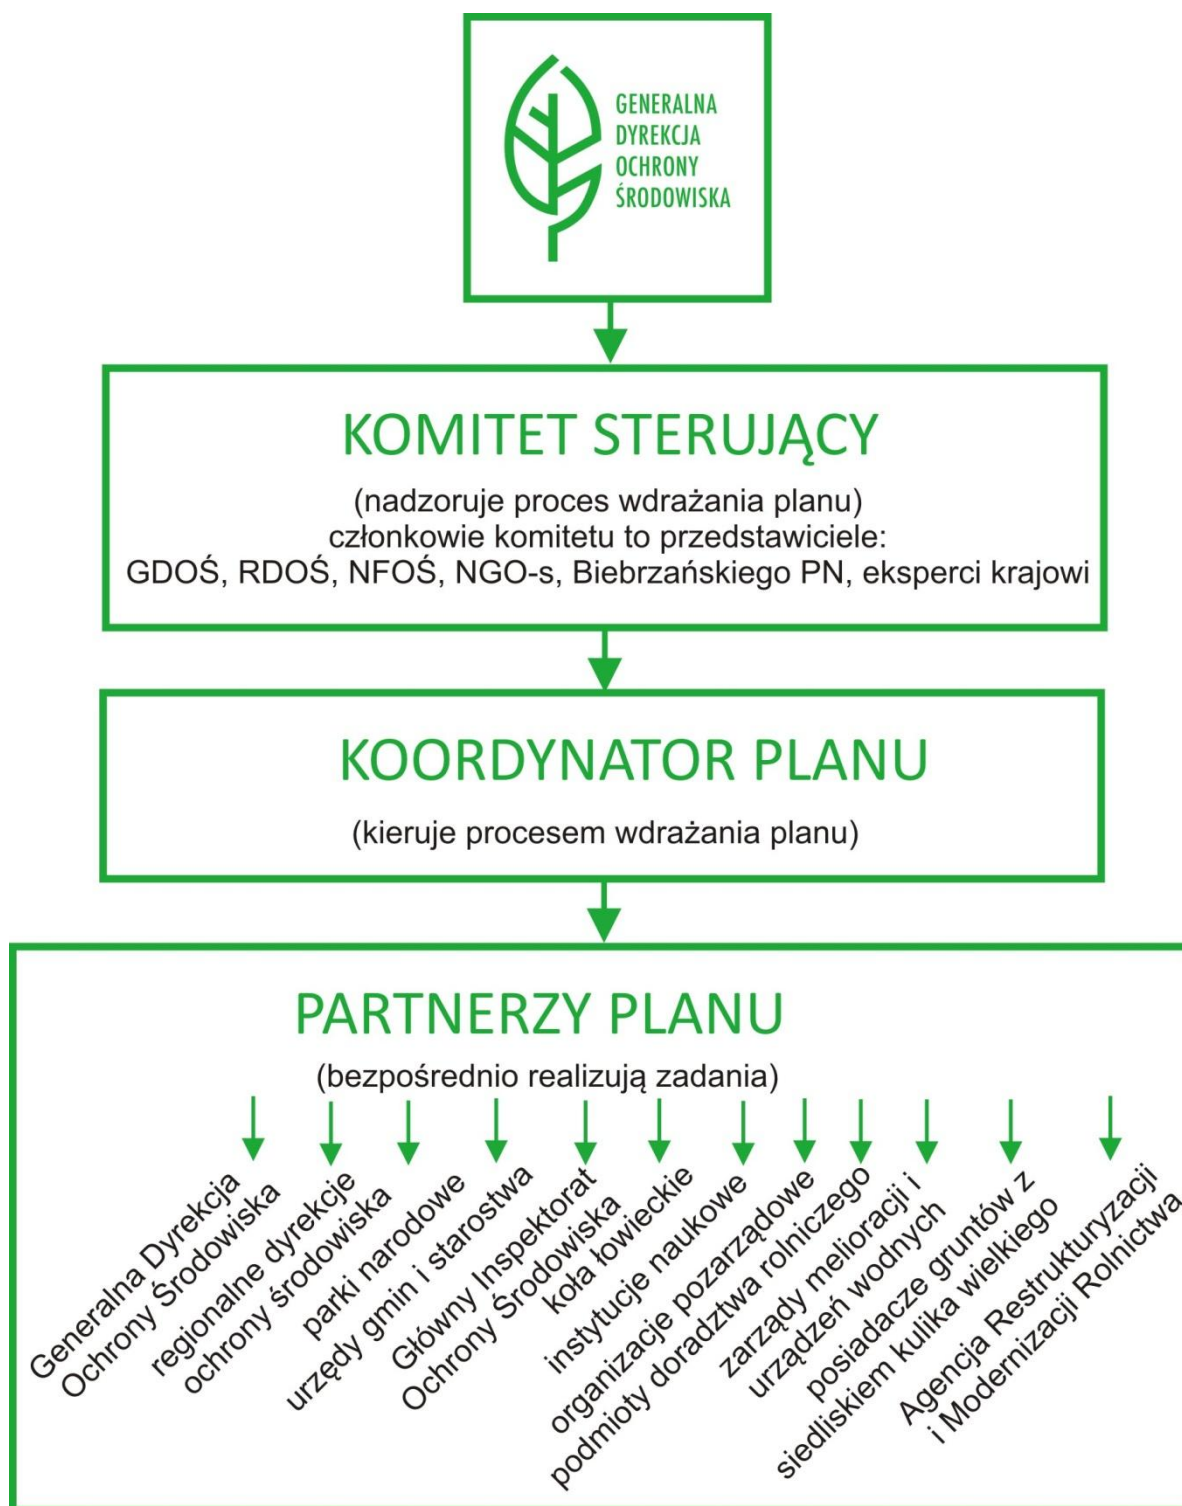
GENERALNA DYREKCJA OCHRONY ŚRODOWISKA

KOMITET STERUJĄCY

(nadzoruje proces wdrażania planu)
członkowie komitetu to przedstawiciele:
GDOŚ, RDOŚ, NFOŚ, NGO-s, Biebrzańskiego PN, eksperci krajowi

KOORDYNATOR PLANU

(kieruje procesem wdrażania planu)

PARTNERZY PLANU

(bezpośrednio realizują zadania)

Generalna Dyrekcja Ochrony Środowiska

regionalne dyrekcje ochrony środowiska

parki narodowe

urzędy gmin i starostwa

Główny Inspektorat Ochrony Środowiska

koła łowieckie

instytucje naukowe

organizacje pozarządowe

podmioty doradztwa rolniczego

zarządy melioracji i urządzeń wodnych

posiadacze gruntów z siedliskiem kulika wielkiego

Agencja Restrukturyzacji i Modernizacji Rolnictwa